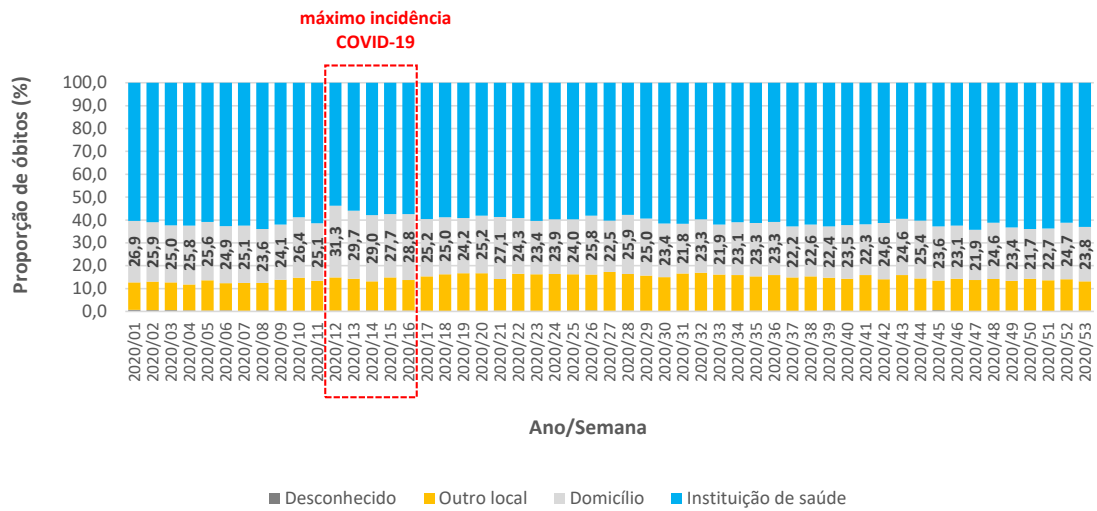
máximo incidência COVID-19

Proporção de óbitos (%)

100,0
90,0
80,0
70,0
60,0
50,0
40,0
30,0
20,0
10,0
0,0

26,9 25,9 25,0 25,8 25,6 24,9 25,1 23,6 24,1 26,4 25,1 31,3 29,7 29,0 27,7 28,8 25,2 25,0 24,2 25,2 27,1 24,3 23,9 24,0 25,8 22,5 25,9 25,0 23,4 21,8 23,3 21,9 23,1 23,3 22,2 22,6 22,4 23,5 22,3 24,6 24,6 25,4 23,6 23,1 21,9 24,6 23,4 21,7 22,7 24,7 23,8

2020/01 2020/02 2020/03 2020/04 2020/05 2020/06 2020/07 2020/08 2020/09 2020/10 2020/11 2020/12 2020/13 2020/14 2020/15 2020/16 2020/17 2020/18 2020/19 2020/20 2020/21 2020/22 2020/23 2020/24 2020/25 2020/26 2020/27 2020/28 2020/29 2020/30 2020/31 2020/32 2020/33 2020/34 2020/35 2020/36 2020/37 2020/38 2020/39 2020/40 2020/41 2020/42 2020/43 2020/44 2020/45 2020/46 2020/47 2020/48 2020/49 2020/50 2020/51 2020/52 2020/53

Ano/Semana

Desconhecido Outro local Domicílio Instituição de saúde